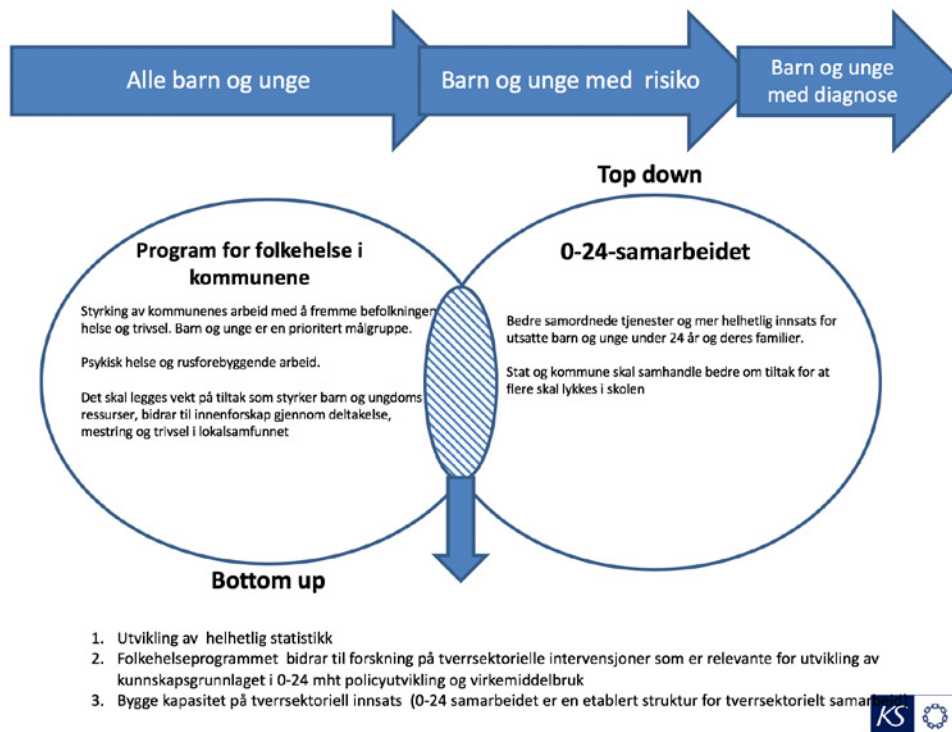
Alle barn og unge

Barn og unge med risiko

Barn og unge med diagnose

Top down

Program for folkehelse i kommunene

Styrking av kommunenes arbeid med å fremme befolkningen helse og trivsel. Barn og unge er en prioritert målgruppe.

Psykisk helse og rusforebyggende arbeid.

Det skal legges vekt på tiltak som styrker barn og ungdoms ressurser, bidrar til innenforskap gjennom deltakelse, mestring og trivsel i lokalsamfunnet

0-24-samarbeidet

Bedre samordnede tjenester og mer helhetlig innsats for utsatte barn og unge under 24 år og deres familier.

Stat og kommune skal samhandle bedre om tiltak for at flere skal lykkes i skolen

Bottom up

1. Utvikling av helhetlig statistikk
2. Folkehelseprogrammet bidrar til forskning på tverrsektorielle intervensjoner som er relevante for utvikling av kunnskapsgrunnlaget i 0-24 mht policyutvikling og virkemiddelbruk
3. Bygge kapasitet på tverrsektoriell innsats (0-24 samarbeidet er en etablert struktur for tverrsektorielt samar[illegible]

KS